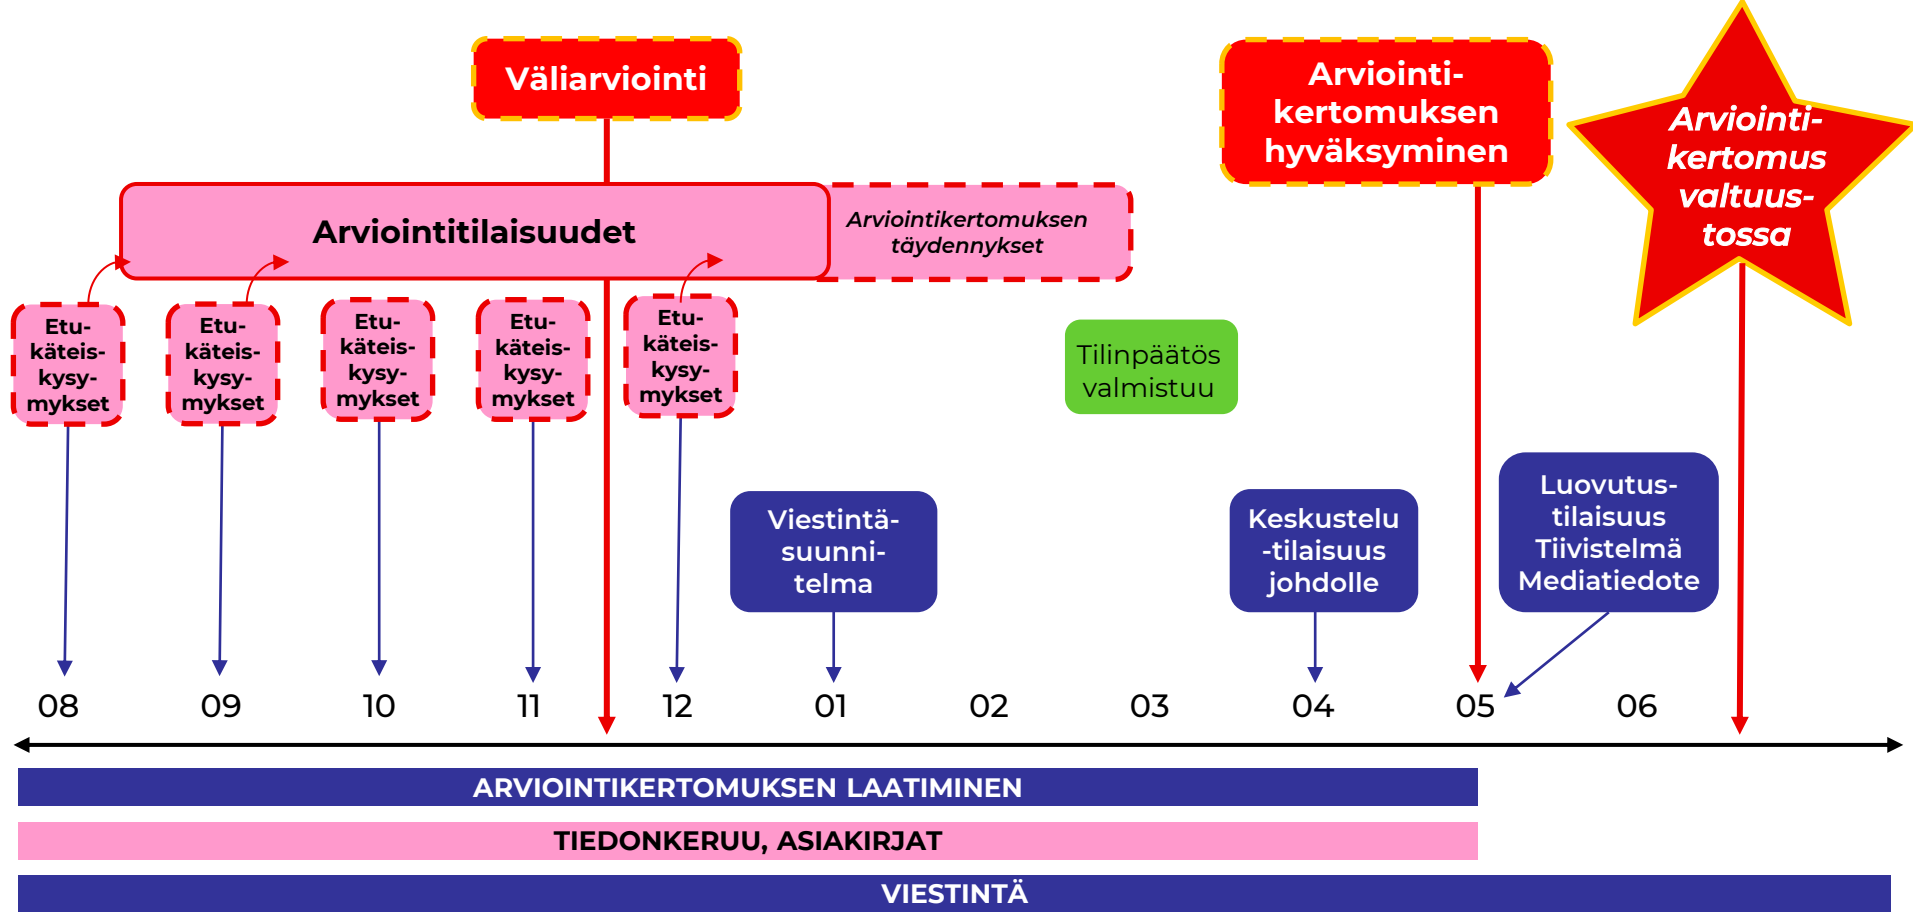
Väliarviointi

Arviointi-kertomuksen hyväksyminen

Arviointi-kertomus valtuus-tossa

Arviointitilaisuudet

Arviointikertomuksen täydennykset

Etu-käteis-kysy-mykset

Etu-käteis-kysy-mykset

Etu-käteis-kysy-mykset

Etu-käteis-kysy-mykset

Etu-käteis-kysy-mykset

Tilinpäätös valmistuu

Viestintä-suunni-telma

Keskustelu -tilaisuus johdolle

Luovutus-tilaisuus Tiivistelmä Mediatiedote

08 09 10 11 12 01 02 03 04 05 06

ARVIOINTIKERTOMUKSEN LAATIMINEN

TIEDONKERUU, ASIAKIRJAT

VIESTINTÄ